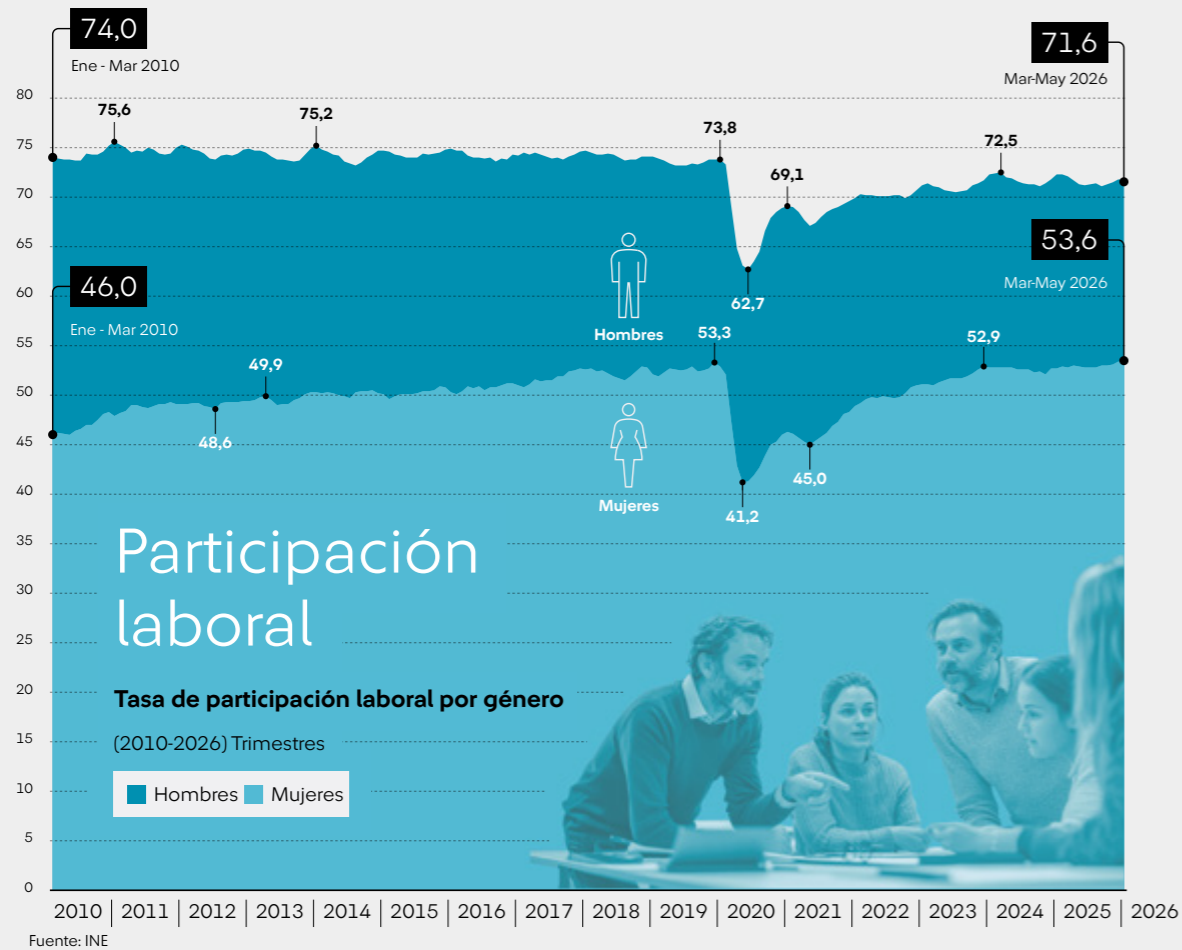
74,0
Ene - Mar 2010

71,6
Mar-May 2026

80
75
70
65
60
55
50
45
40
35
30
25
20
15
10
5
0

75,6
75,2
73,8
69,1
72,5
62,7

53,6
Mar-May 2026

46,0
Ene - Mar 2010

Hombres
53,3
52,9
49,9
48,6
Mujeres
41,2
45,0

Participación laboral

Tasa de participación laboral por género

(2010-2026) Trimestres

Hombres Mujeres

2010 | 2011 | 2012 | 2013 | 2014 | 2015 | 2016 | 2017 | 2018 | 2019 | 2020 | 2021 | 2022 | 2023 | 2024 | 2025 | 2026

Fuente: INE